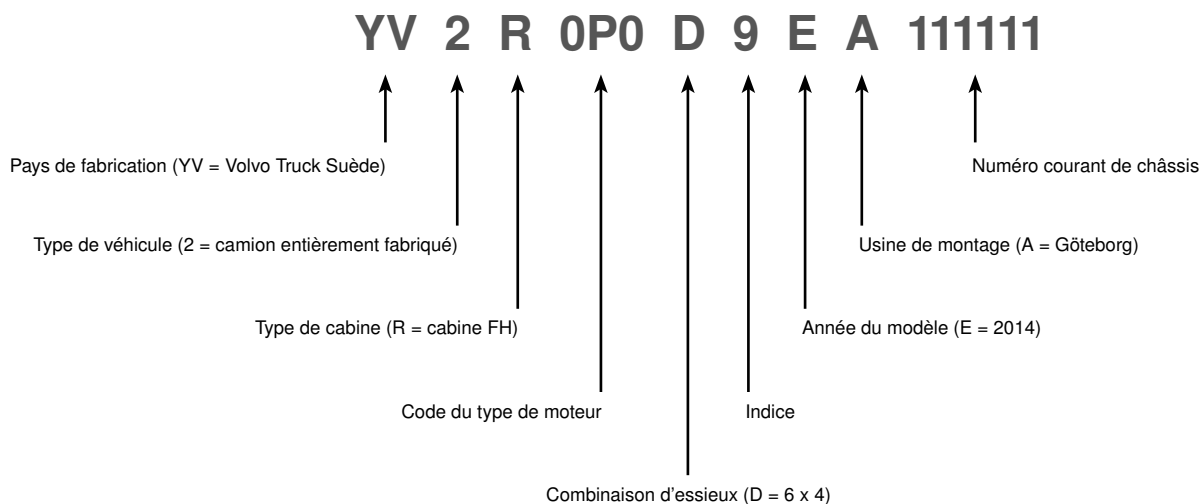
YV 2 R 0P0 D 9 E A 111111

Pays de fabrication (YV = Volvo Truck Suède)

Numéro courant de châssis

Type de véhicule (2 = camion entièrement fabriqué)

Usine de montage (A = Göteborg)

Type de cabine (R = cabine FH)

Année du modèle (E = 2014)

Code du type de moteur

Indice

Combinaison d'essieux (D = 6 x 4)